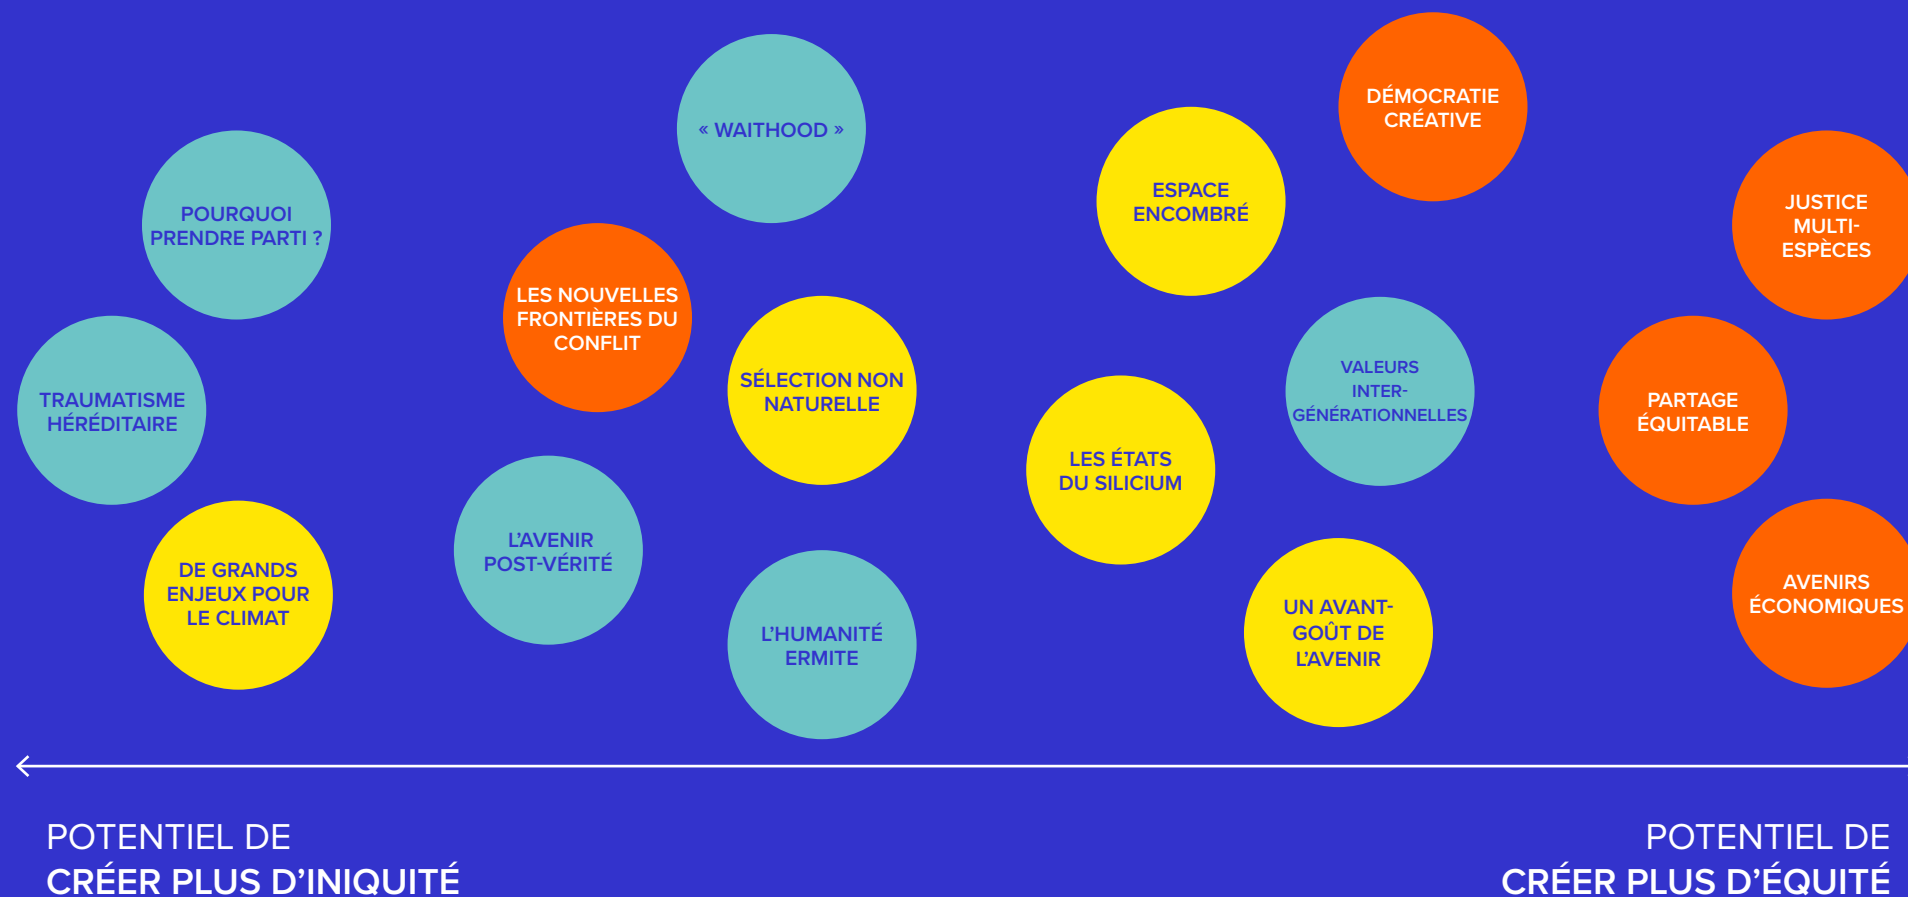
« WAITHOOD »

DÉMOCRATIE CRÉATIVE

POURQUOI PRENDRE PARTI ?

ESPACE ENCOMBRÉ

JUSTICE MULTI-ESPÈCES

LES NOUVELLES FRONTIÈRES DU CONFLIT

TRAUMATISME HÉRÉDITAIRE

SÉLECTION NON NATURELLE

VALEURS INTER-GÉNÉRATIONNELLES

PARTAGE ÉQUITABLE

LES ÉTATS DU SILICIUM

L'AVENIR POST-VÉRITÉ

DE GRANDS ENJEUX POUR LE CLIMAT

AVENIRS ÉCONOMIQUES

UN AVANT-GOÛT DE L'AVENIR

L'HUMANITÉ ERMITE

POTENTIEL DE CRÉER PLUS D'INIQUITÉ

POTENTIEL DE CRÉER PLUS D'ÉQUITÉ